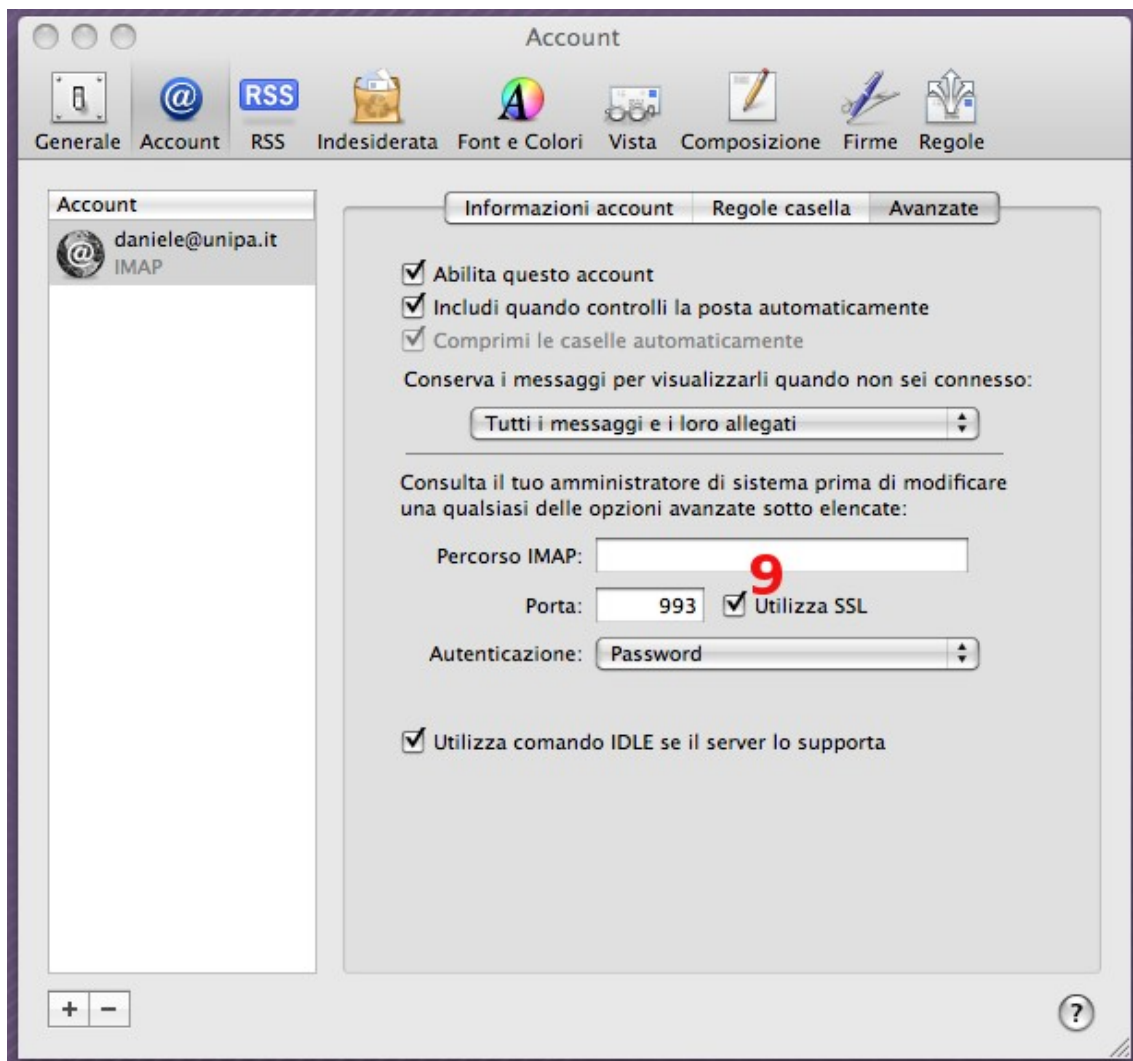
Account

Generale Account RSS Indesiderata Font e Colori Vista Composizione Firme Regole

Account
daniele@unipa.it
IMAP

Informazioni account | Regole casella | Avanzate

Abilita questo account
Includi quando controlli la posta automaticamente
Comprimi le caselle automaticamente

Conserva i messaggi per visualizzarli quando non sei connesso:

Tutti i messaggi e i loro allegati

Consulta il tuo amministratore di sistema prima di modificare una qualsiasi delle opzioni avanzate sotto elencate:

Percorso IMAP:

9

Porta: 993 Utilizza SSL

Autenticazione: Password

Utilizza comando IDLE se il server lo supporta

+ −

?